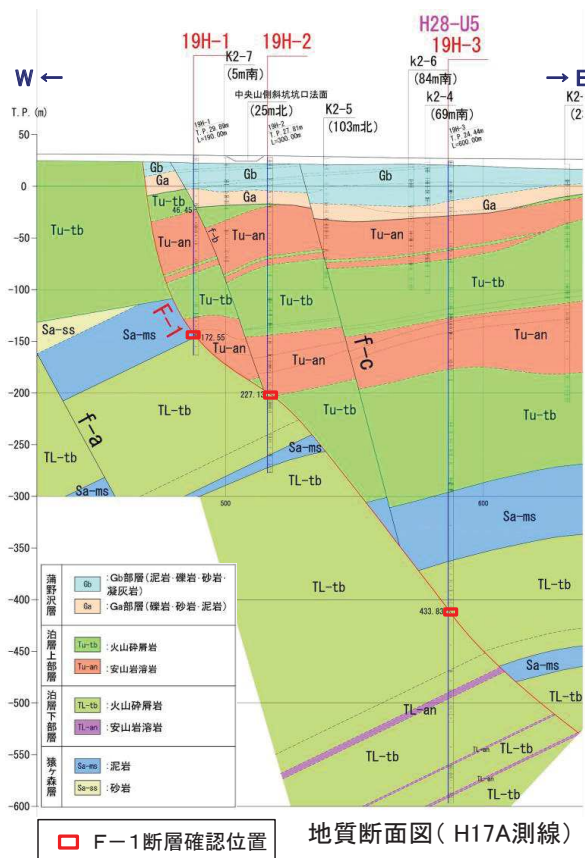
19H-1 19H-2 H28-U5 19H-3

W ← → E

T.P.(m)

K2-7 (5m南)

中央山側斜坑坑口法面 (25m北)

K2-5 (103m北)

k2-6 (84m南)

k2-4 (69m南)

K2-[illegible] (2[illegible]

19H-1 T.P.29.89m L=190.00m

19H-2 T.P.27.81m L=300.00m

19H-3 T.P.24.44m L=600.00m

50
0
-50
-100
-150
-200
-250
-300
-350
-400
-450
-500
-550
-600

Gb Ga Tu-tb Tu-an Gb Ga Tu-an Tu-tb Tu-tb Tu-tb Tu-an Sa-ss Sa-ms Tu-an Tu-an Tu-tb Tu-an TL-tb TL-tb Sa-ms Sa-ms TL-tb Sa-ms TL-tb TL-tb Sa-ms TL-tb TL-an TL-tb TL-an TL-tb TL-an TL-tb

f-b f-c F-1 f-a

46.45
172.55
227.13
433.83

500
600

| | | |
|---|---|---|
| 蒲野沢層 | Gb | :Gb部層(泥岩・礫岩・砂岩・凝灰岩) |
| | Ga | :Ga部層(礫岩・砂岩・泥岩) |
| 泊層上部層 | Tu-tb | :火山砕屑岩 |
| | Tu-an | :安山岩溶岩 |
| 泊層下部層 | TL-tb | :火山砕屑岩 |
| | TL-an | :安山岩溶岩 |
| 猿ヶ森層 | Sa-ms | :泥岩 |
| | Sa-ss | :砂岩 |

F−1断層確認位置

地質断面図(H17A測線)